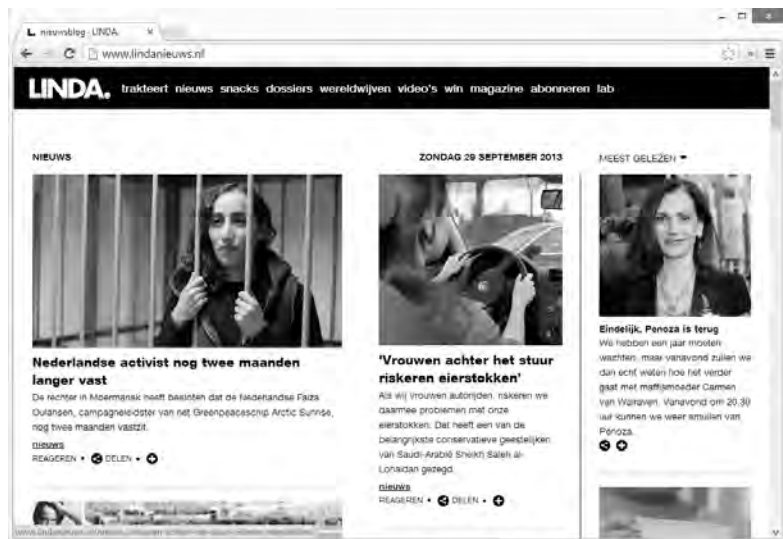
L nieuwsblog - LINDA. ×

www.lindanieuws.nl

LINDA. trakteert nieuws snacks dossiers wereldwijven video's win magazine abonneren lab

NIEUWS

ZONDAG 29 SEPTEMBER 2013

MEEST GELEZEN

Nederlandse activist nog twee maanden langer vast

De rechter in Moermansk heeft besloten dat de Nederlandse Faiza Oulahsen, campagneleidster van het Greenpeaceschip Arctic Sunrise, nog twee maanden vastzit.

nieuws

REAGEREN • DELEN •

'Vrouwen achter het stuur riskeren eierstokken'

Als wij vrouwen autorijden, riskeren we daarmee problemen met onze eierstokken. Dat heeft een van de belangrijkste conservatieve geestelijken van Saudi-Arabië Sheikh Saleh al-Lohaidan gezegd.

nieuws

REAGEREN • DELEN •

Eindelijk, Penoza is terug

We hebben een jaar moeten wachten, maar vanavond zullen we dan echt weten hoe het verder gaat met maffiamoeder Carmen van Walraven. Vanavond om 20.30 uur kunnen we weer smullen van Penoza.

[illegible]